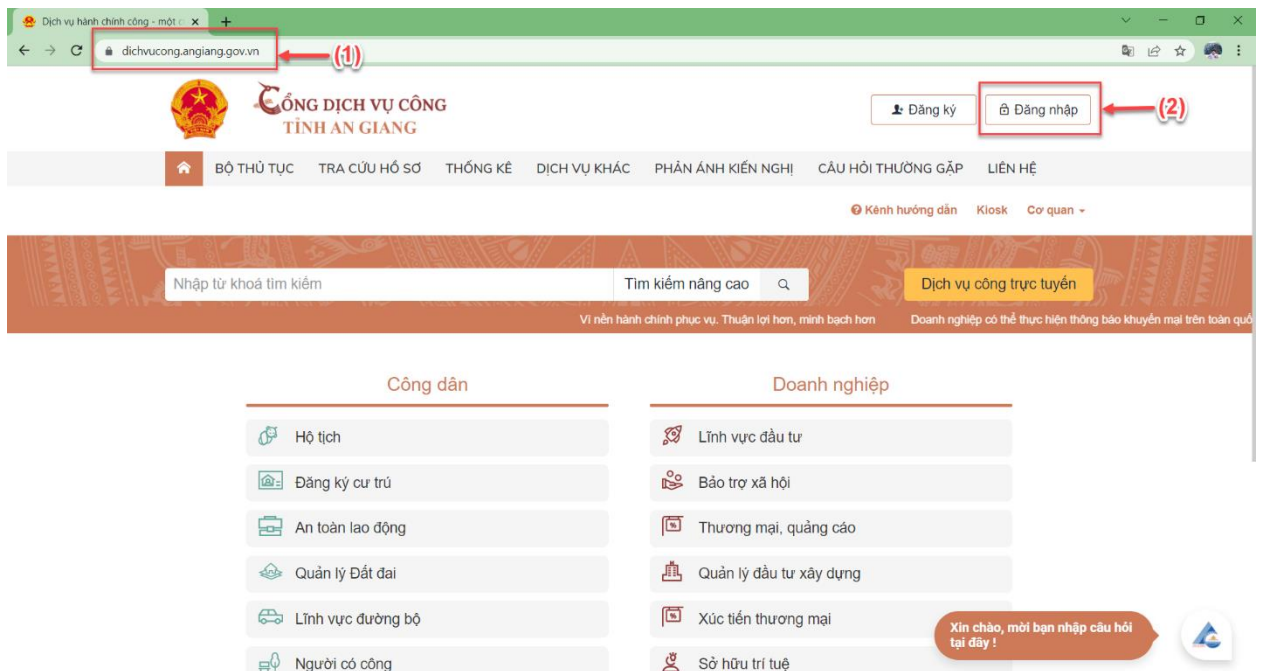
Dịch vụ hành chính công - một c ×

dichvucong.angiang.gov.vn

(1)

CỔNG DỊCH VỤ CÔNG
TỈNH AN GIANG

Đăng ký

Đăng nhập

(2)

BỘ THỦ TỤC TRA CỨU HỒ SƠ THỐNG KÊ DỊCH VỤ KHÁC PHẢN ÁNH KIẾN NGHỊ CÂU HỎI THƯỜNG GẶP LIÊN HỆ

Kênh hướng dẫn Kiosk Cơ quan

Nhập từ khoá tìm kiếm

Tìm kiếm nâng cao

Dịch vụ công trực tuyến

Vì nền hành chính phục vụ. Thuận lợi hơn, minh bạch hơn Doanh nghiệp có thể thực hiện thông báo khuyến mại trên toàn quố

Công dân

Hộ tịch

Đăng ký cư trú

An toàn lao động

Quản lý Đất đai

Lĩnh vực đường bộ

Người có công

Doanh nghiệp

Lĩnh vực đầu tư

Bảo trợ xã hội

Thương mại, quảng cáo

Quản lý đầu tư xây dựng

Xúc tiến thương mại

Sở hữu trí tuệ

Xin chào, mời bạn nhập câu hỏi tại đây !